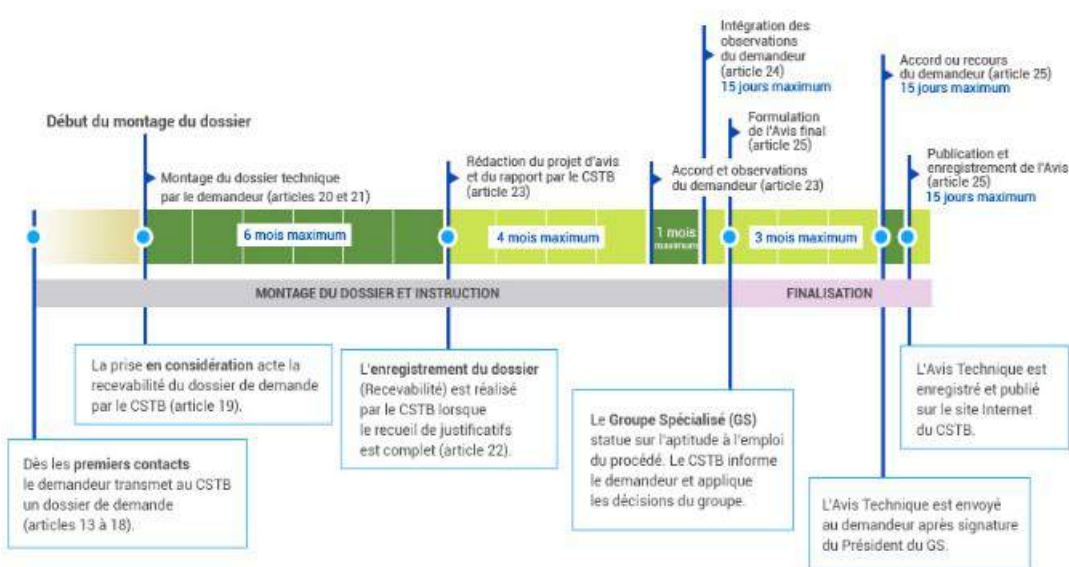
Intégration des observations du demandeur (article 24)
15 jours maximum

Accord ou recours du demandeur (article 25)
15 jours maximum

Début du montage du dossier

Formulation de l'Avis final (article 25)

Montage du dossier technique par le demandeur (articles 20 et 21)

Rédaction du projet d'avis et du rapport par le CSTB (article 23)

Accord et observations du demandeur (article 23)

Publication et enregistrement de l'Avis (article 25)
15 jours maximum

6 mois maximum

4 mois maximum

1 mois maximum

3 mois maximum

MONTAGE DU DOSSIER ET INSTRUCTION

FINALISATION

La prise en considération acte la recevabilité du dossier de demande par le CSTB (article 19).

L'enregistrement du dossier (Recevabilité) est réalisé par le CSTB lorsque le recueil de justificatifs est complet (article 22).

Le Groupe Spécialisé (GS) statue sur l'aptitude à l'emploi du procédé. Le CSTB informe le demandeur et applique les décisions du groupe.

L'Avis Technique est enregistré et publié sur le site Internet du CSTB.

Dès les premiers contacts le demandeur transmet au CSTB un dossier de demande (articles 13 à 18).

L'Avis Technique est envoyé au demandeur après signature du Président du GS.